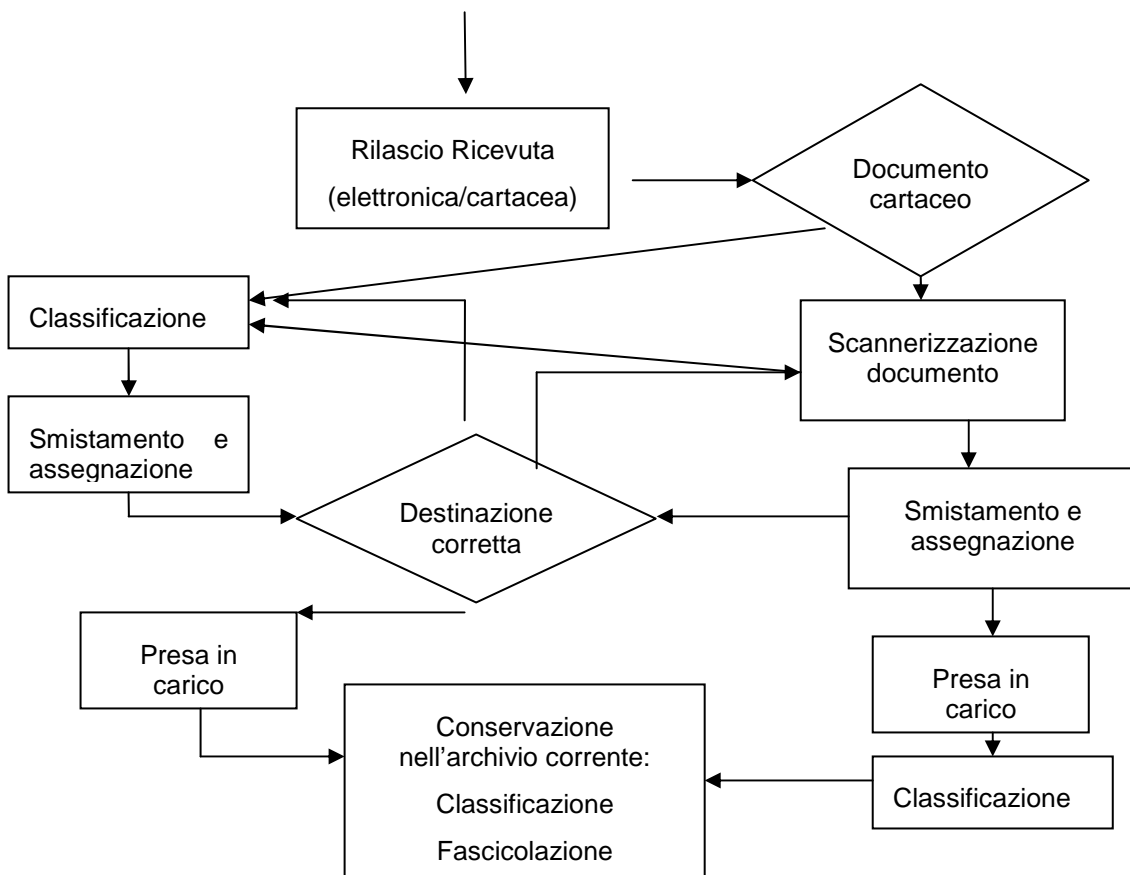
Rilascio Ricevuta
(elettronica/cartacea)

Documento cartaceo

Classificazione

Scannerizzazione documento

Smistamento e assegnazione

Destinazione corretta

Smistamento e assegnazione

Presa in carico

Presa in carico

Conservazione nell'archivio corrente:
Classificazione
Fascicolazione

Classificazione